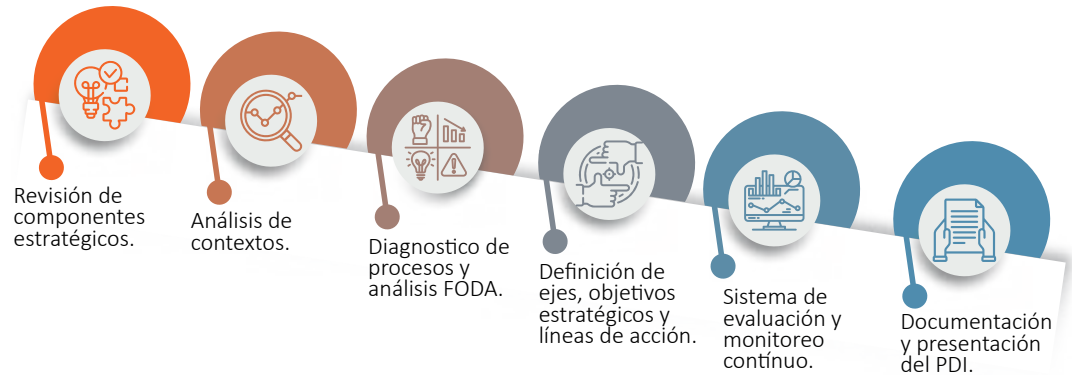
Revisión de componentes estratégicos.

Análisis de contextos.

Diagnostico de procesos y análisis FODA.

Definición de ejes, objetivos estratégicos y líneas de acción.

Sistema de evaluación y monitoreo contínuo.

Documentación y presentación del PDI.